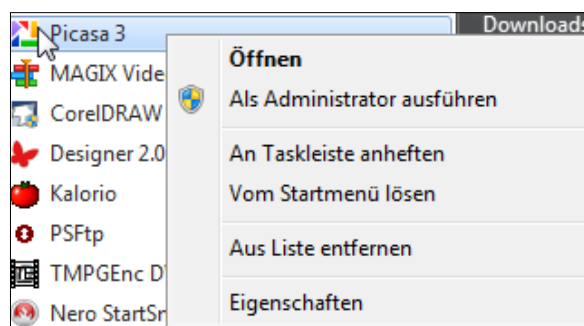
Picasa 3
MAGIX Vide
CorelDRAW
Designer 2.0
Kalorio
PSFtp
TMPGEnc D
Nero StartSr

Downloads

Öffnen
Als Administrator ausführen
An Taskleiste anheften
Vom Startmenü lösen
Aus Liste entfernen
Eigenschaften